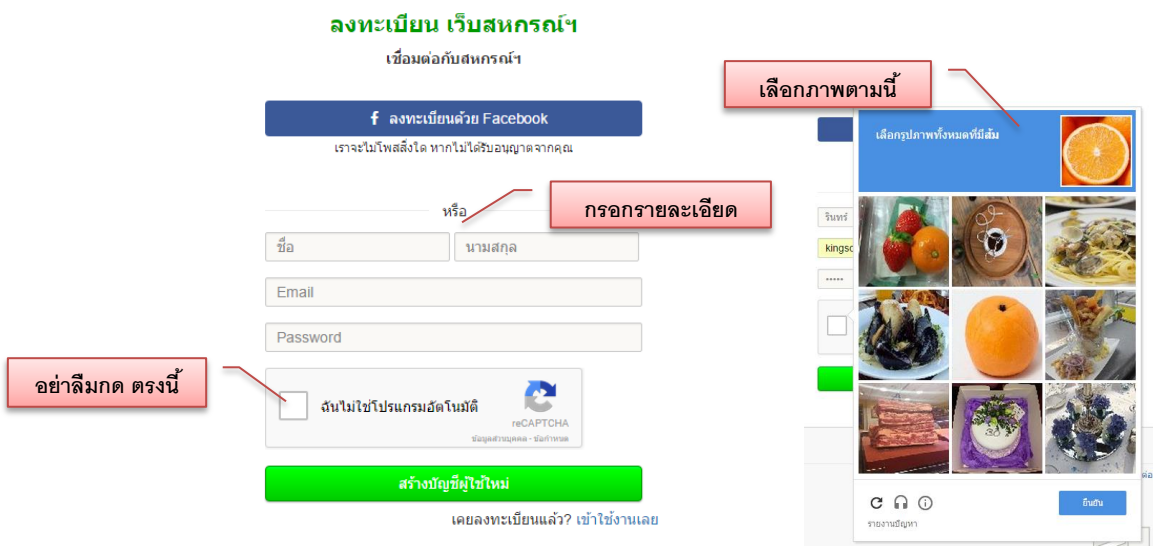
ลงทะเบียน เว็บสหกรณ์ฯ

เชื่อมต่อกับสหกรณ์ฯ

ลงทะเบียนด้วย Facebook

เราจะไม่โพสสิ่งใด หากไม่ได้รับอนุญาตจากคุณ

หรือ

กรอกรายละเอียด

ชื่อ

นามสกุล

Email

Password

อย่าลืมกด ตรงนี้

ฉันไม่ใช่โปรแกรมอัตโนมัติ

reCAPTCHA

ข้อมูลส่วนบุคคล - ข้อกำหนด

สร้างบัญชีผู้ใช้ใหม่

เคยลงทะเบียนแล้ว? เข้าใช้งานเลย

เลือกภาพตามนี้

เลือกรูปภาพทั้งหมดที่มีส้ม

รินทร์

kingsc

•••••

ยืนยัน

รายงานปัญหา